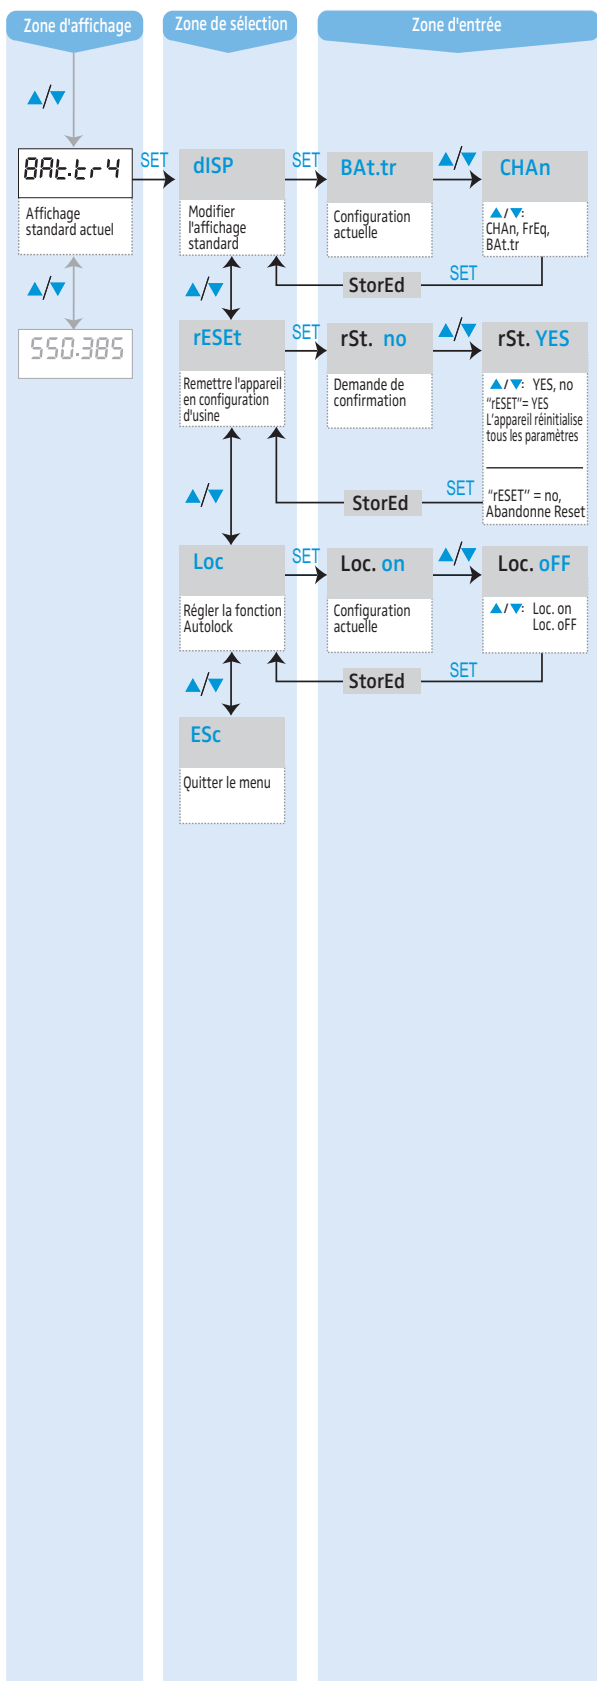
Zone d'affichage

Zone de sélection

Zone d'entrée

▲/▼

BAt.tr4

SET

dISP

SET

BAt.tr

▲/▼

CHAn

Affichage standard actuel

Modifier l'affichage standard

Configuration actuelle

▲/▼: CHAn, FrEq, BAt.tr

▲/▼

SET

StorEd

550.385

▲/▼

rESEt

SET

rSt. no

▲/▼

rSt. YES

Remettre l'appareil en configuration d'usine

Demande de confirmation

▲/▼: YES, no
"rESET"= YES
L'appareil réinitialise tous les paramètres

"rESET" = no,
Abandonne Reset

▲/▼

SET

StorEd

Loc

SET

Loc. on

▲/▼

Loc. oFF

Régler la fonction Autolock

Configuration actuelle

▲/▼: Loc. on Loc. oFF

SET

StorEd

▲/▼

ESc

Quitter le menu